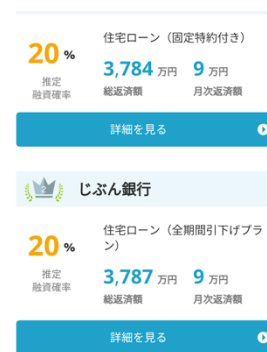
20%
推定
融資確率

住宅ローン（固定特約付き）

3,784 万円
総返済額

9 万円
月次返済額

詳細を見る

じぶん銀行

20%
推定
融資確率

住宅ローン（全期間引下げプラン）

3,787 万円
総返済額

9 万円
月次返済額

詳細を見る